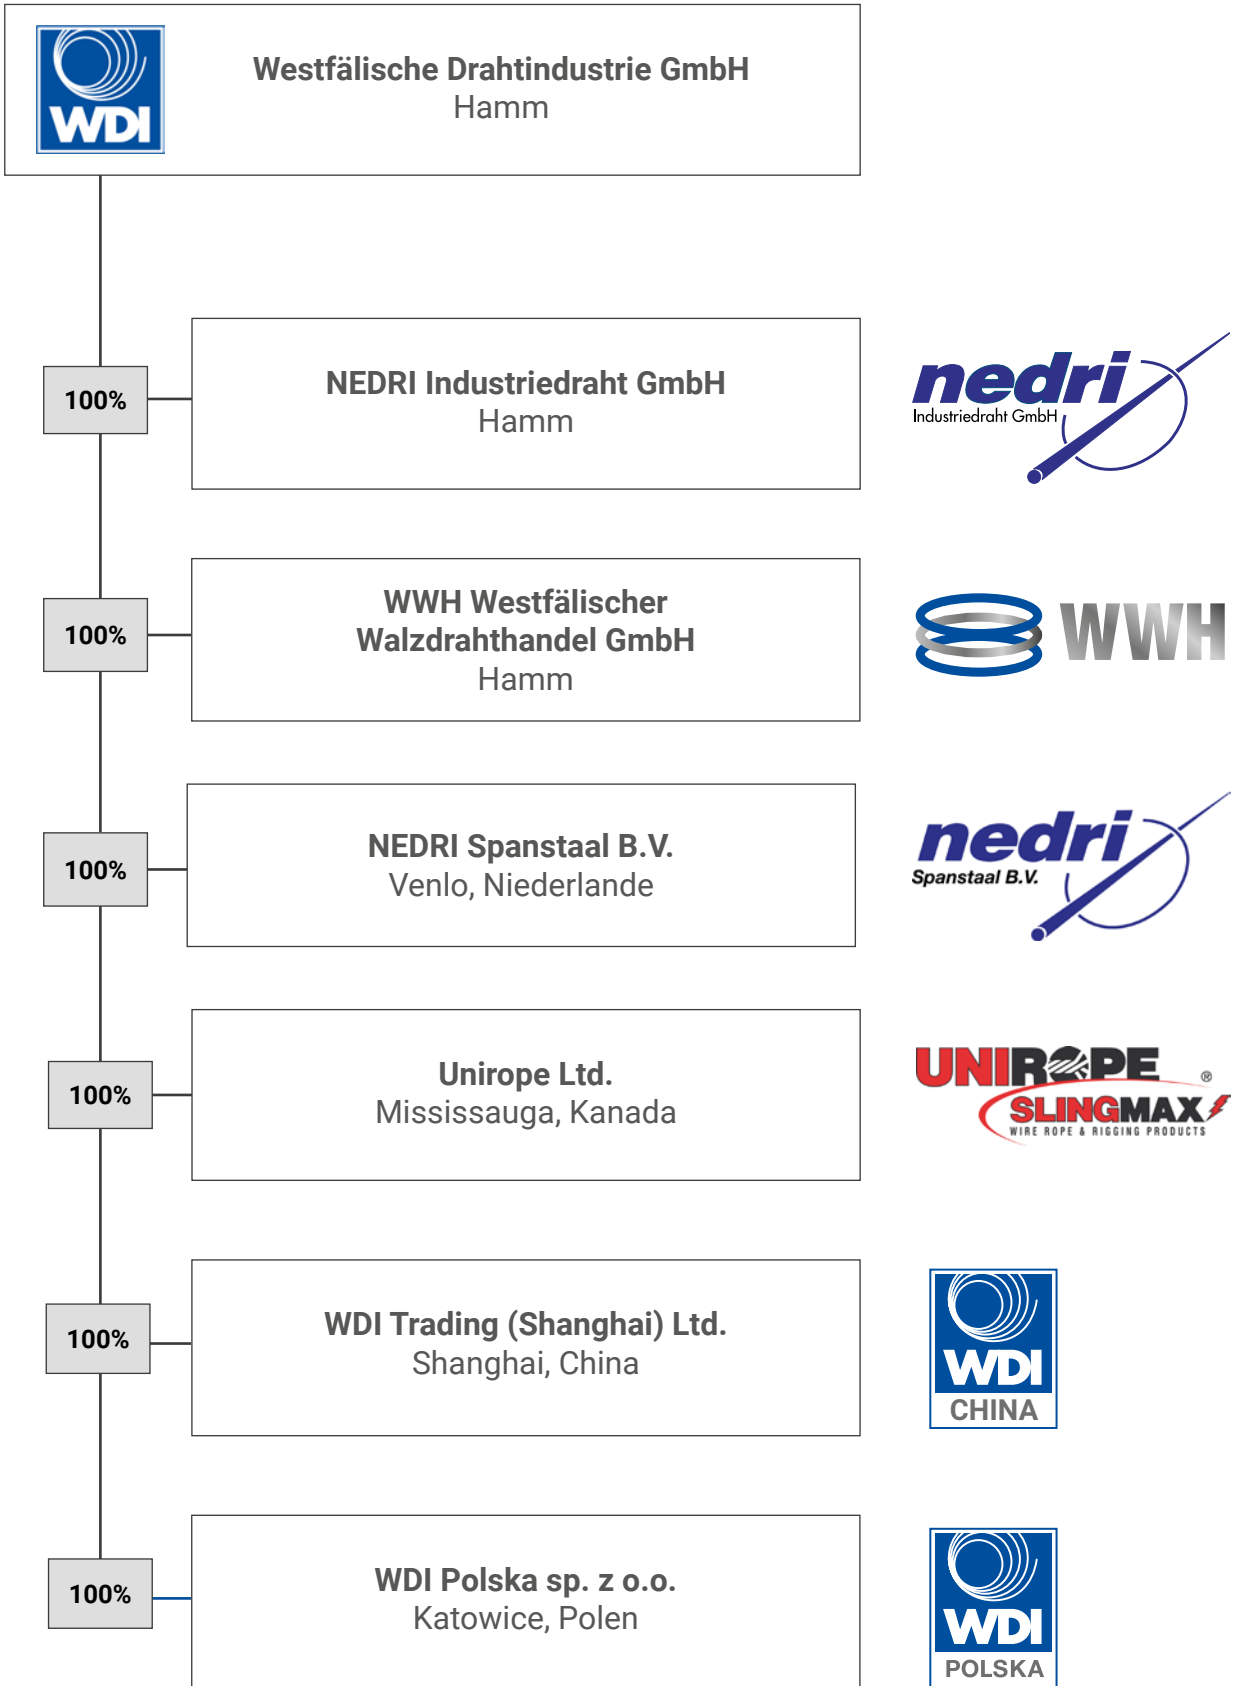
WDI

Westfälische Drahtindustrie GmbH
Hamm

100%

NEDRI Industriedraht GmbH
Hamm

nedri
Industriedraht GmbH

100%

WWH Westfälischer Walzdrahthandel GmbH
Hamm

WWH

100%

NEDRI Spanstaal B.V.
Venlo, Niederlande

nedri
Spanstaal B.V.

100%

Unirope Ltd.
Mississauga, Kanada

UNIROPE ®
SLINGMAX
WIRE ROPE & RIGGING PRODUCTS

100%

WDI Trading (Shanghai) Ltd.
Shanghai, China

WDI
CHINA

100%

WDI Polska sp. z o.o.
Katowice, Polen

WDI
POLSKA